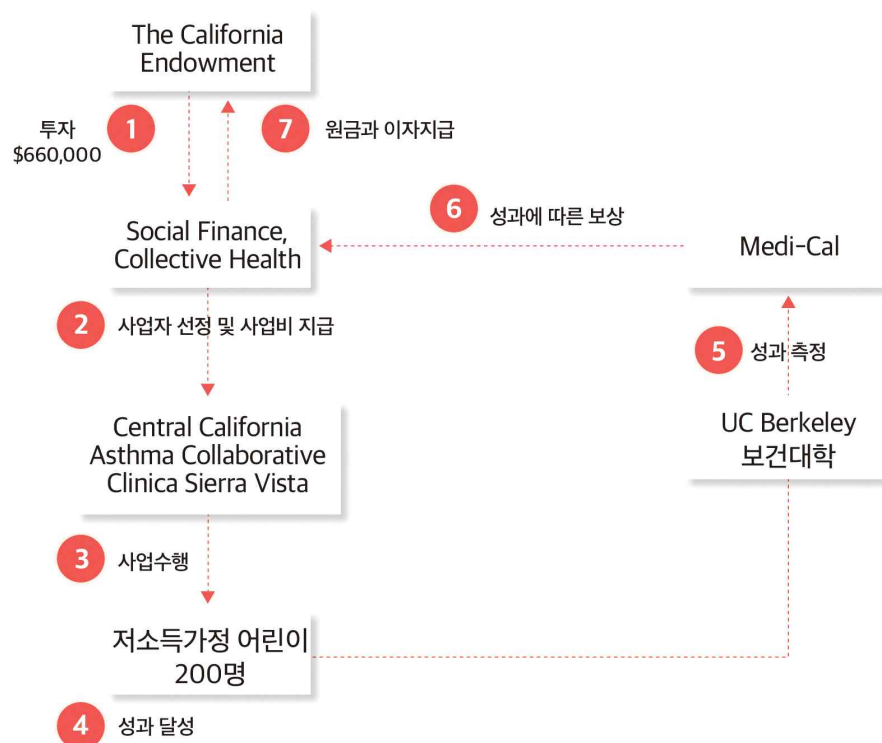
The California Endowment

투자 $660,000

1

7

원금과 이자지급

6

성과에 따른 보상

Social Finance, Collective Health

Medi-Cal

2

사업자 선정 및 사업비 지급

5

성과 측정

Central California Asthma Collaborative Clinica Sierra Vista

UC Berkeley 보건대학

3

사업수행

저소득가정 어린이 200명

4

성과 달성